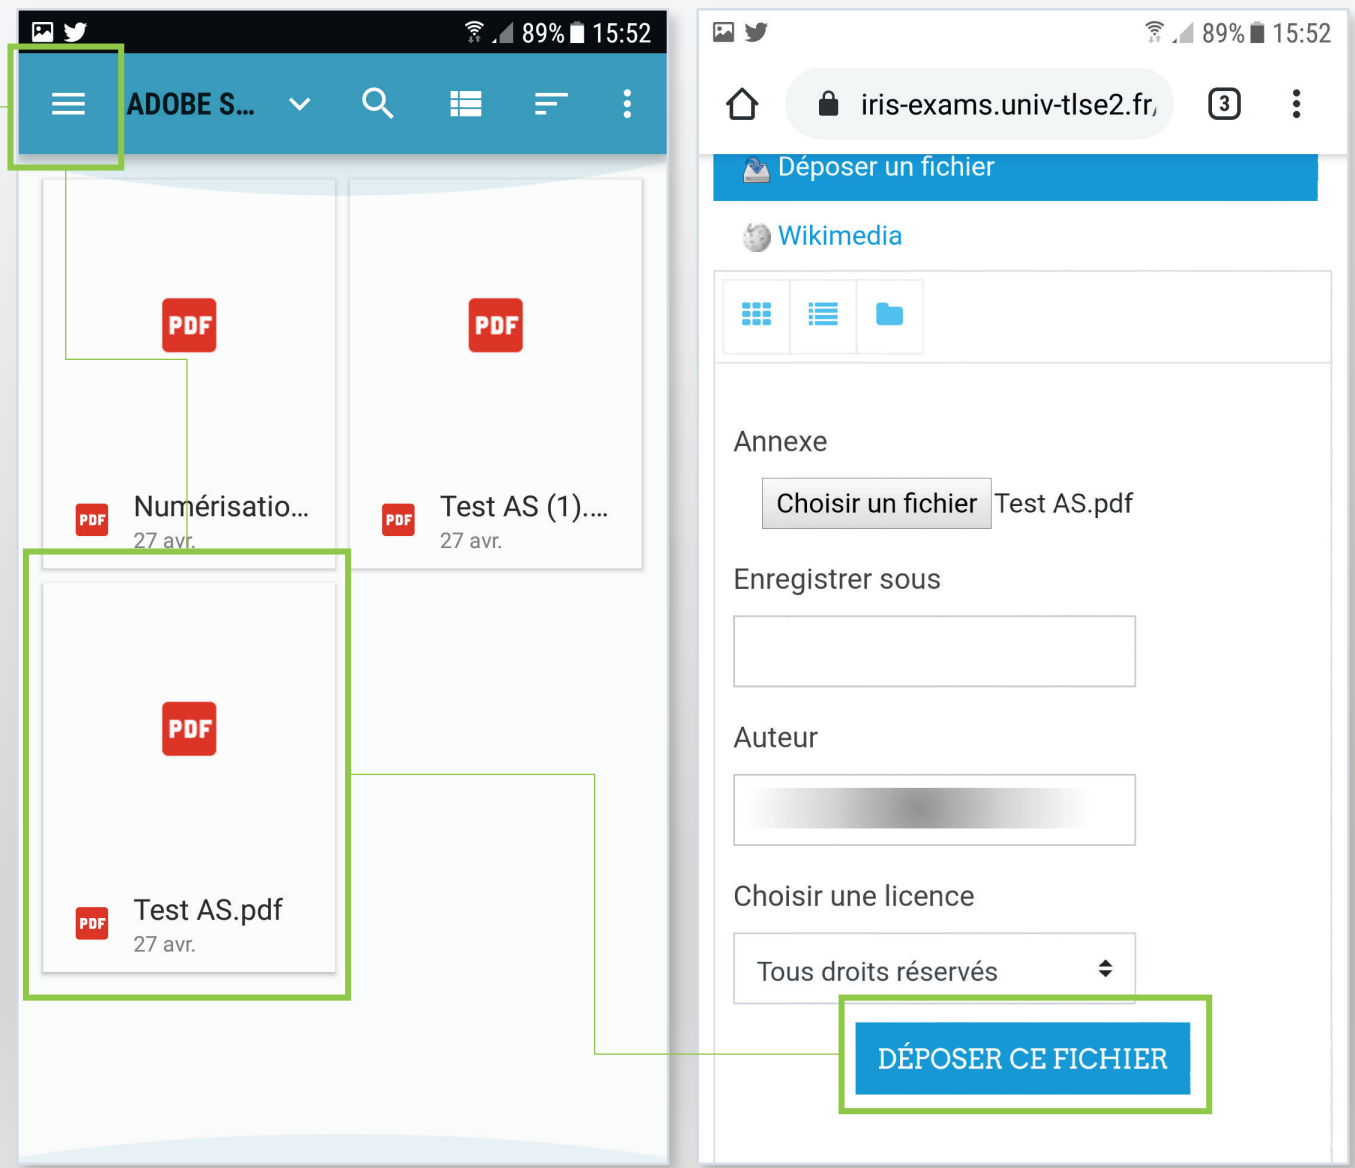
89% 15:52

ADOBE S...

PDF

PDF Numérisatio...
27 avr.

PDF

PDF Test AS (1)....
27 avr.

PDF

PDF Test AS.pdf
27 avr.

89% 15:52

iris-exams.univ-tlse2.fr/

3

Déposer un fichier

Wikimedia

Annexe

Choisir un fichier Test AS.pdf

Enregistrer sous

Auteur

Choisir une licence

Tous droits réservés

DÉPOSER CE FICHIER